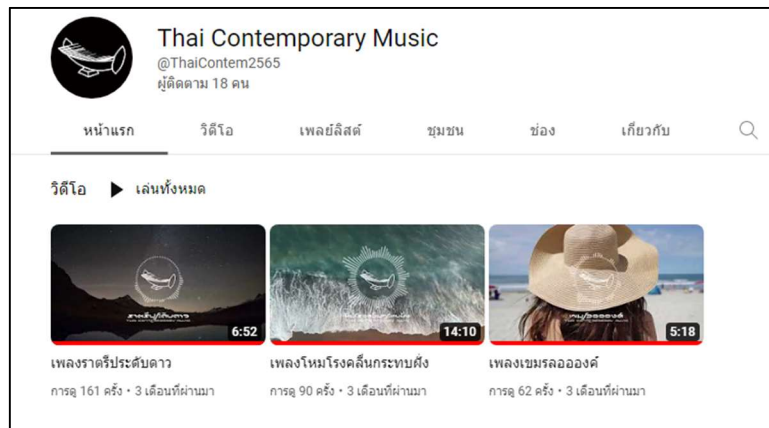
Thai Contemporary Music
@ThaiContem2565
ผู้ติดตาม 18 คน

หน้าแรก วิดีโอ เพลย์ลิสต์ ชุมชน ช่อง เกี่ยวกับ

วิดีโอ ▶ เล่นทั้งหมด

6:52
เพลงราตรีประดับดาว
การดู 161 ครั้ง • 3 เดือนที่ผ่านมา

14:10
เพลงโหมโรงคลื่นกระทบฝั่ง
การดู 90 ครั้ง • 3 เดือนที่ผ่านมา

5:18
เพลงเขมรลออองค์
การดู 62 ครั้ง • 3 เดือนที่ผ่านมา